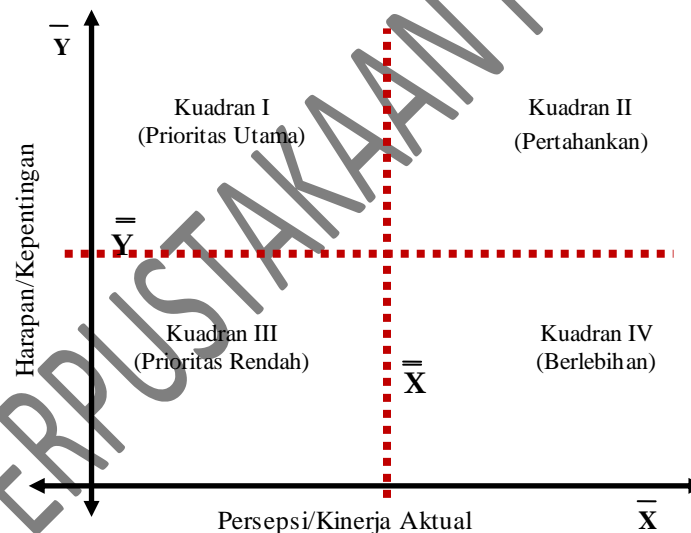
$\bar{Y}$

Harapan/Kepentingan

Kuadran I
(Prioritas Utama)

Kuadran II
(Pertahankan)

$\bar{\bar{Y}}$

Kuadran III
(Prioritas Rendah)

$\bar{\bar{X}}$

Kuadran IV
(Berlebihan)

Persepsi/Kinerja Aktual

$\bar{X}$

ERPUSTAKAAN